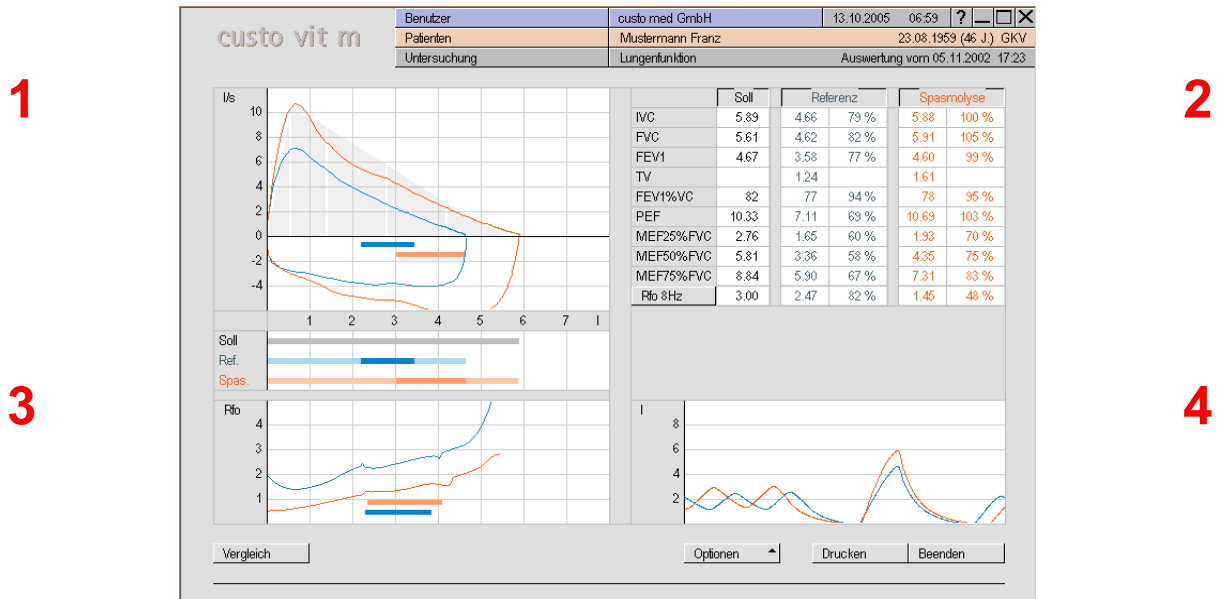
custo vit m

| Benutzer | custo med GmbH | 13.10.2005 06:59 |
|---|---|---|
| Patienten | Mustermann Franz | 23.08.1959 (46 J.) GKV |
| Untersuchung | Lungenfunktion | Auswertung vom 05.11.2002 17:23 |

? _ □ X

1

2

3

4

l/s
10
8
6
4
2
0
-2
-4
1 2 3 4 5 6 7 l

|  | Soll | Referenz |  | Spasmolyse |  |
|---|---|---|---|---|---|
| IVC | 5.89 | 4.66 | 79 % | 5.88 | 100 % |
| FVC | 5.61 | 4.62 | 82 % | 5.91 | 105 % |
| FEV1 | 4.67 | 3.58 | 77 % | 4.60 | 99 % |
| TV |  | 1.24 |  | 1.61 |  |
| FEV1%VC | 82 | 77 | 94 % | 78 | 95 % |
| PEF | 10.33 | 7.11 | 69 % | 10.69 | 103 % |
| MEF25%FVC | 2.76 | 1.65 | 60 % | 1.93 | 70 % |
| MEF50%FVC | 5.81 | 3.36 | 58 % | 4.35 | 75 % |
| MEF75%FVC | 8.84 | 5.90 | 67 % | 7.31 | 83 % |
| Rfo 8Hz | 3.00 | 2.47 | 82 % | 1.45 | 48 % |

Soll
Ref.
Spas.

Rfo
4
3
2
1

l
8
6
4
2

Vergleich

Optionen

Drucken

Beenden